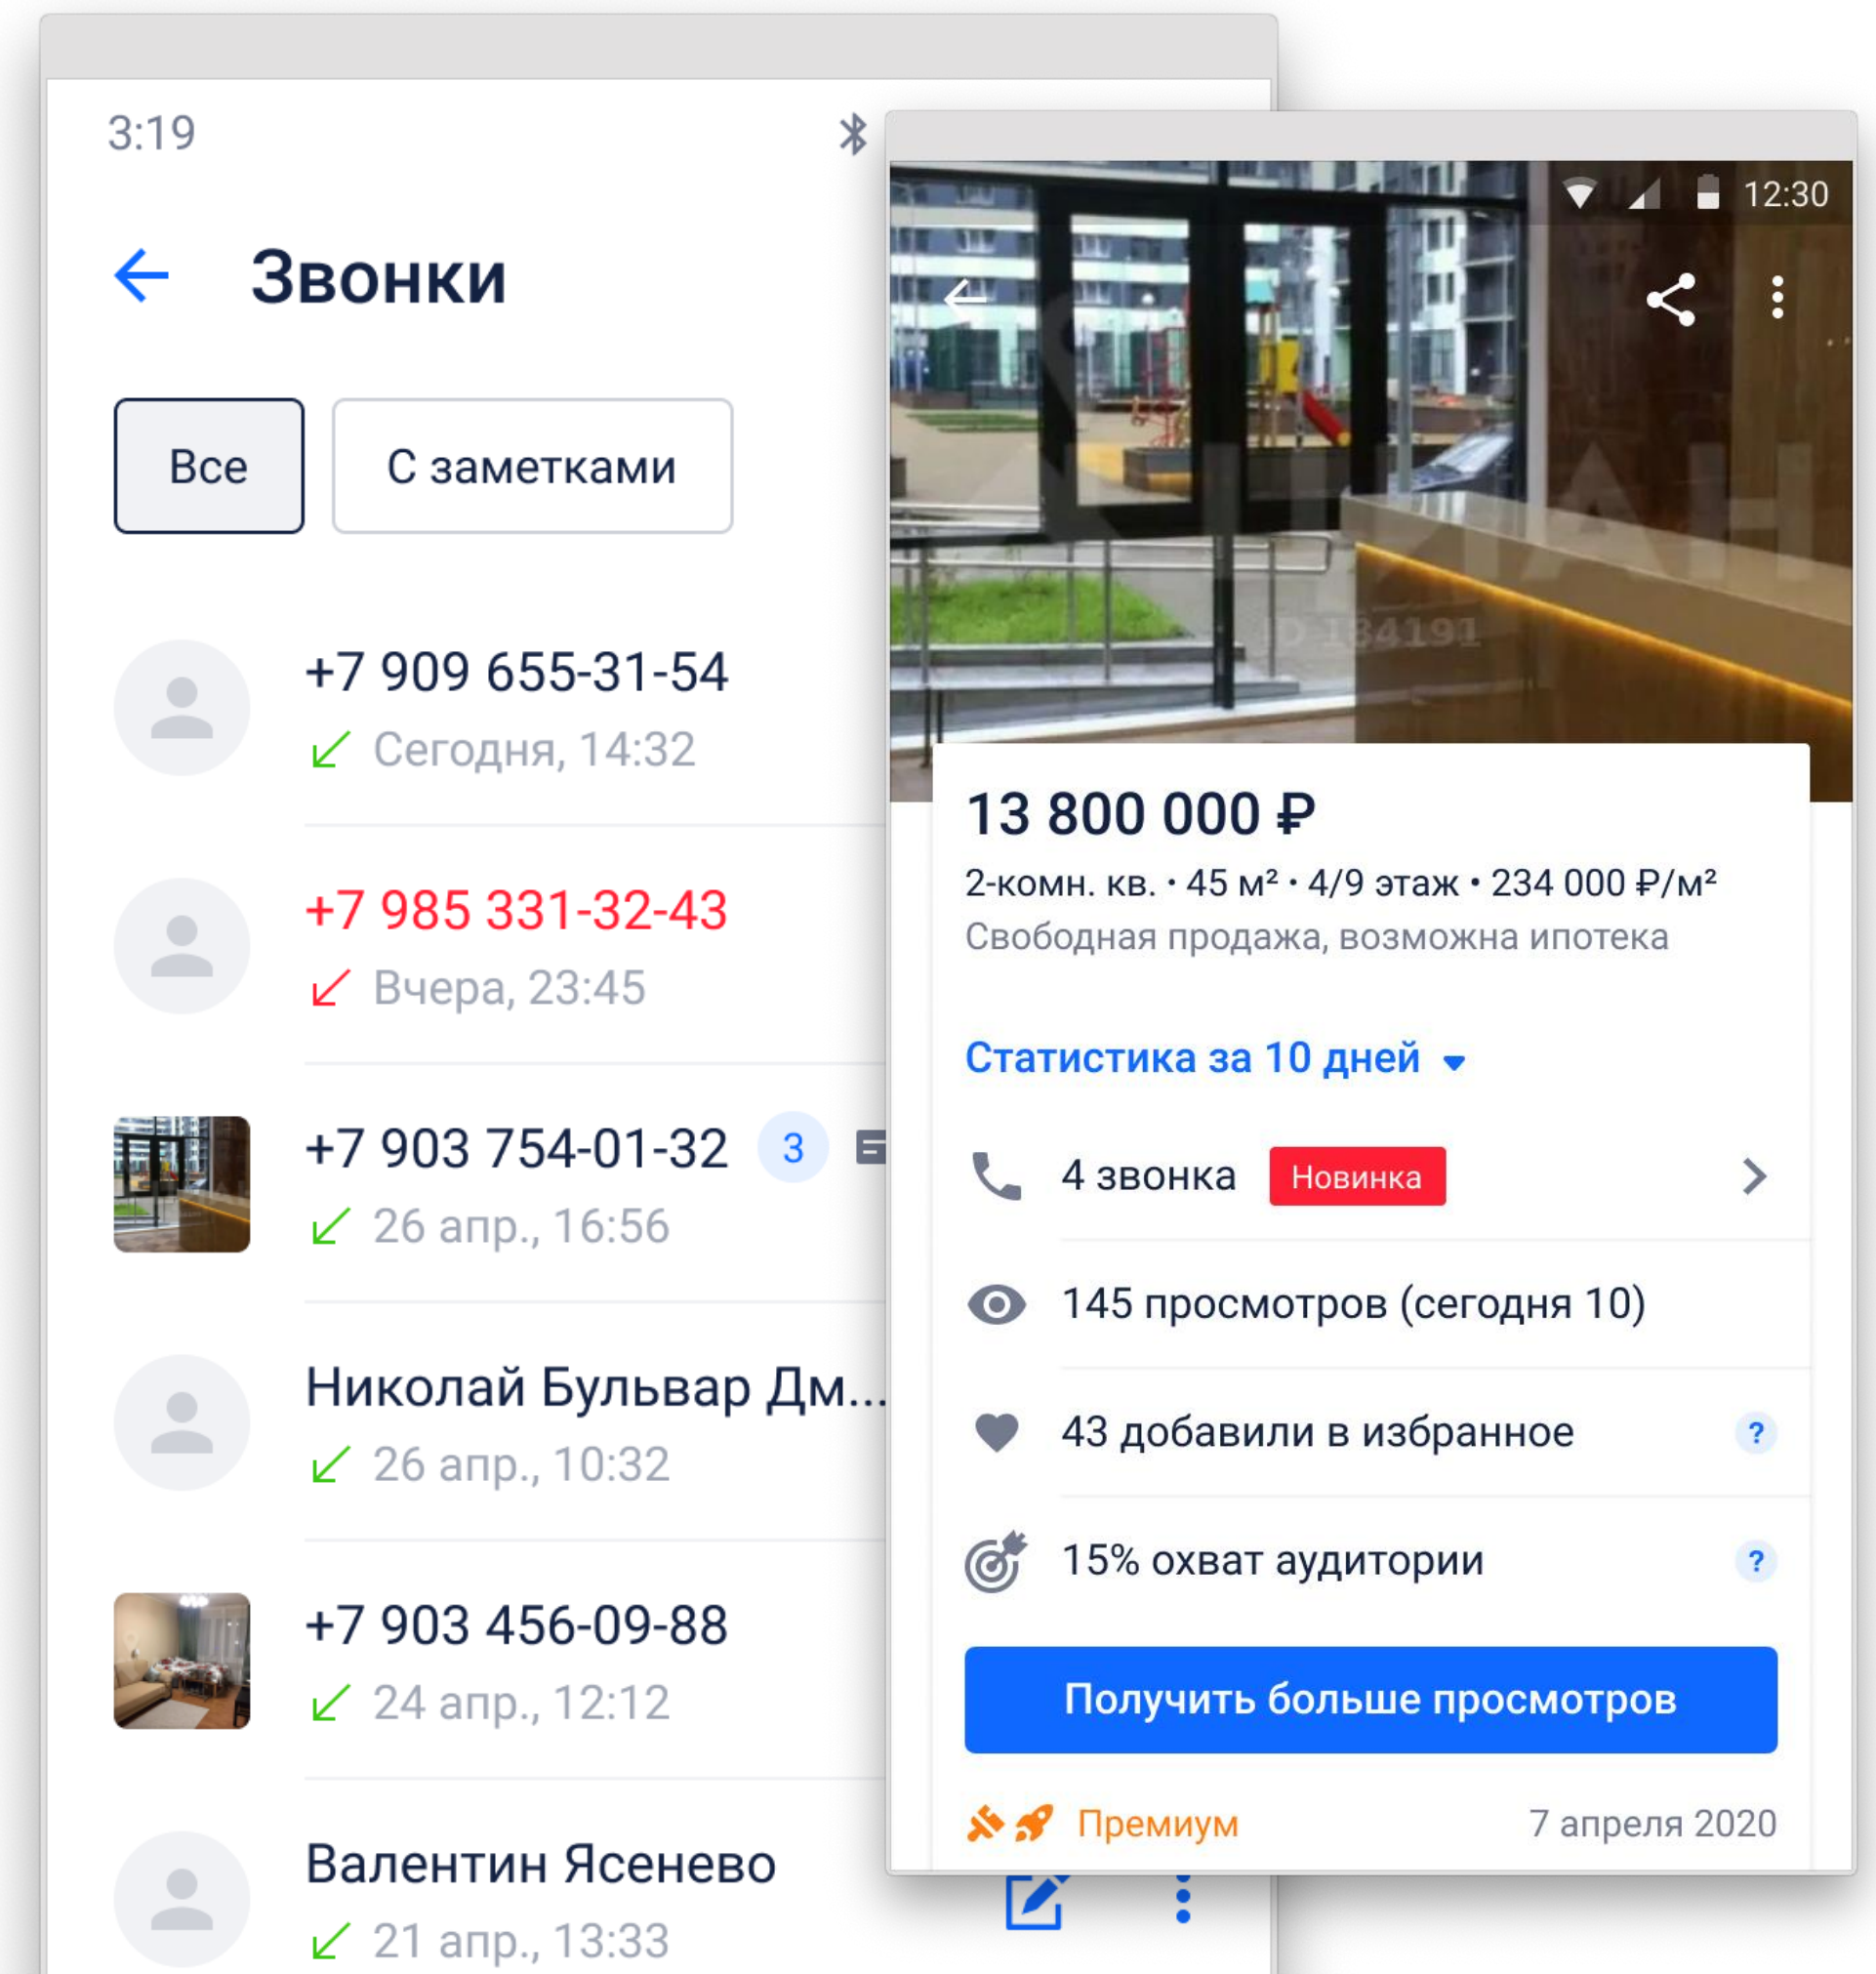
3:19

Звонки

Все

С заметками

+7 909 655-31-54
Сегодня, 14:32

+7 985 331-32-43
Вчера, 23:45

+7 903 754-01-32 3
26 апр., 16:56

Николай Бульвар Дм...
26 апр., 10:32

+7 903 456-09-88
24 апр., 12:12

Валентин Ясенево
21 апр., 13:33

12:30

13 800 000 ₽
2-комн. кв. • 45 м² • 4/9 этаж • 234 000 ₽/м²
Свободная продажа, возможна ипотека

Статистика за 10 дней

4 звонка Новинка

145 просмотров (сегодня 10)

43 добавили в избранное ?

15% охват аудитории ?

Получить больше просмотров

Премиум 7 апреля 2020